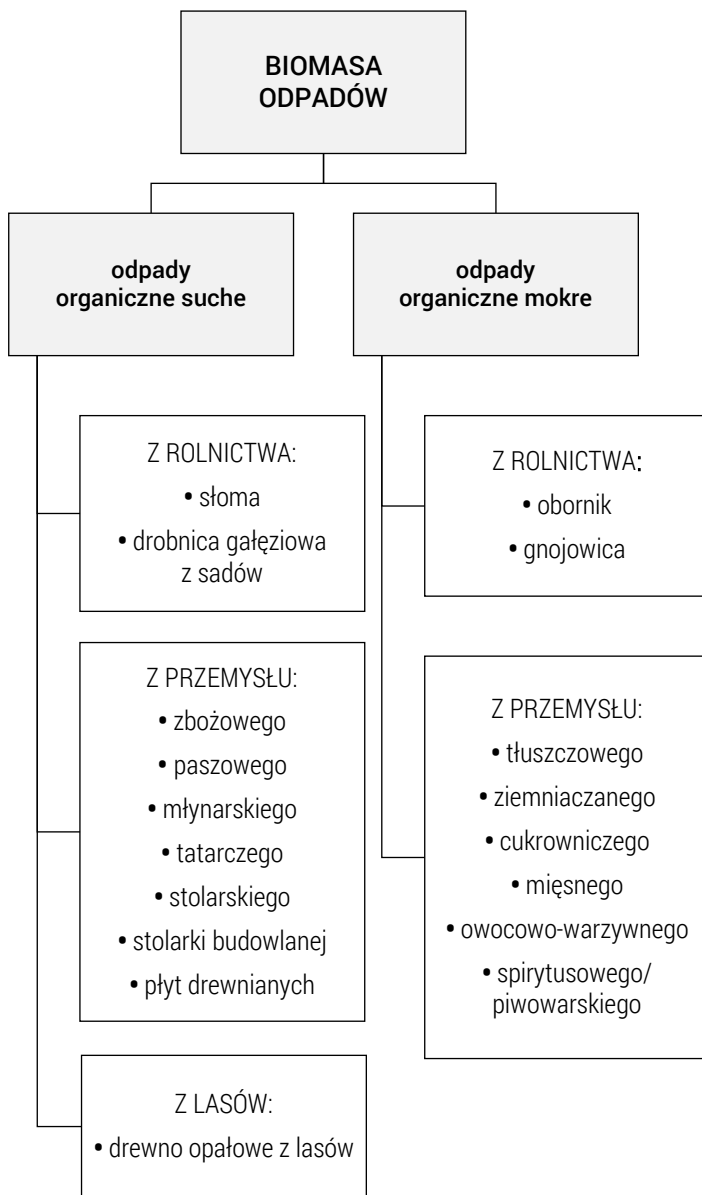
BIOMASA ODPADÓW

odpady organiczne suche

Z ROLNICTWA:
• słoma
• drobnica gałęziowa z sadów

Z PRZEMYSŁU:
• zbożowego
• paszowego
• młynarskiego
• tatarczego
• stolarskiego
• stolarki budowlanej
• płyt drewnianych

Z LASÓW:
• drewno opałowe z lasów

odpady organiczne mokre

Z ROLNICTWA:
• obornik
• gnojowica

Z PRZEMYSŁU:
• tłuszczowego
• ziemniaczanego
• cukrowniczego
• mięsnego
• owocowo-warzywnego
• spirytusowego/ piwowarskiego